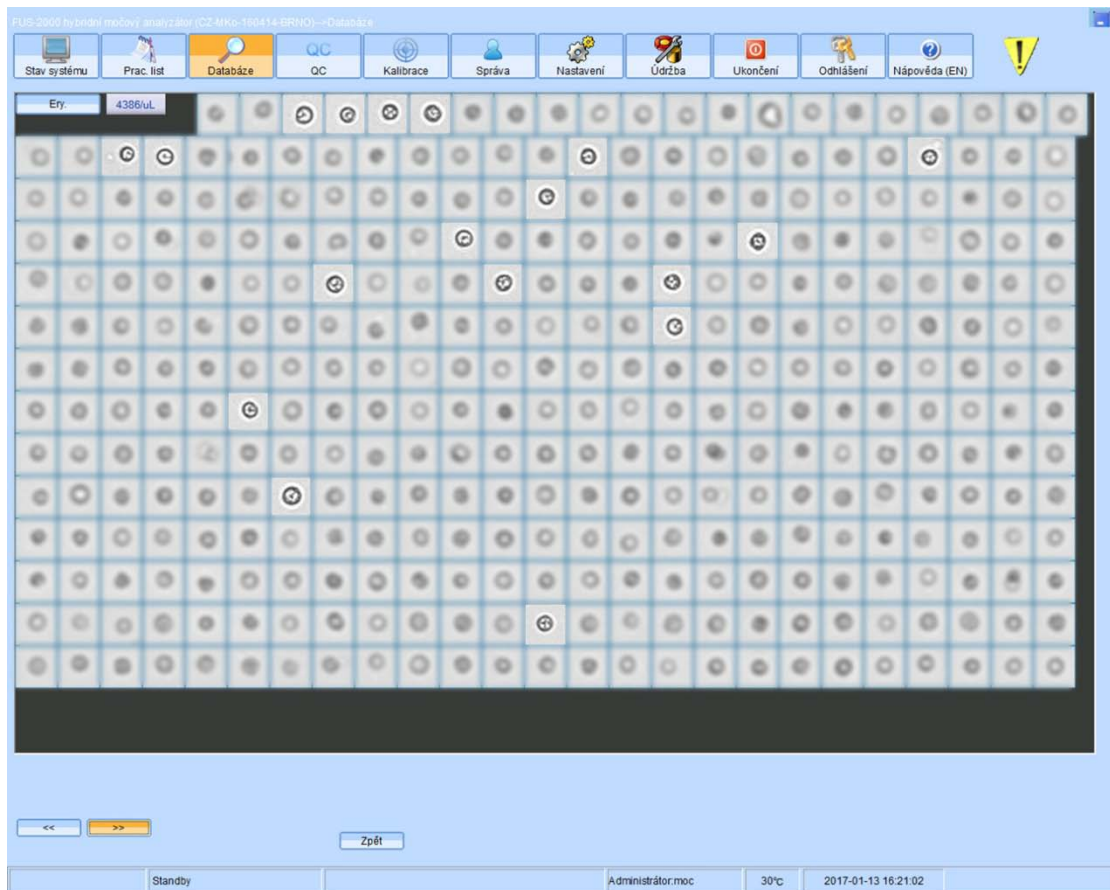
FUS-2000 hybridní močový analyzátor (CZ-MKo-160414-BRNO)-->Databáze

Stav systému
Prac. list
Databáze
QC
QC
Kalibrace
Správa
Nastavení
Údržba
Ukončení
Odhlášení
Nápověda (EN)

Ery.
4386/uL

<<
>>
Zpět

Standby
Administrátor:moc
30°C
2017-01-13 16:21:02